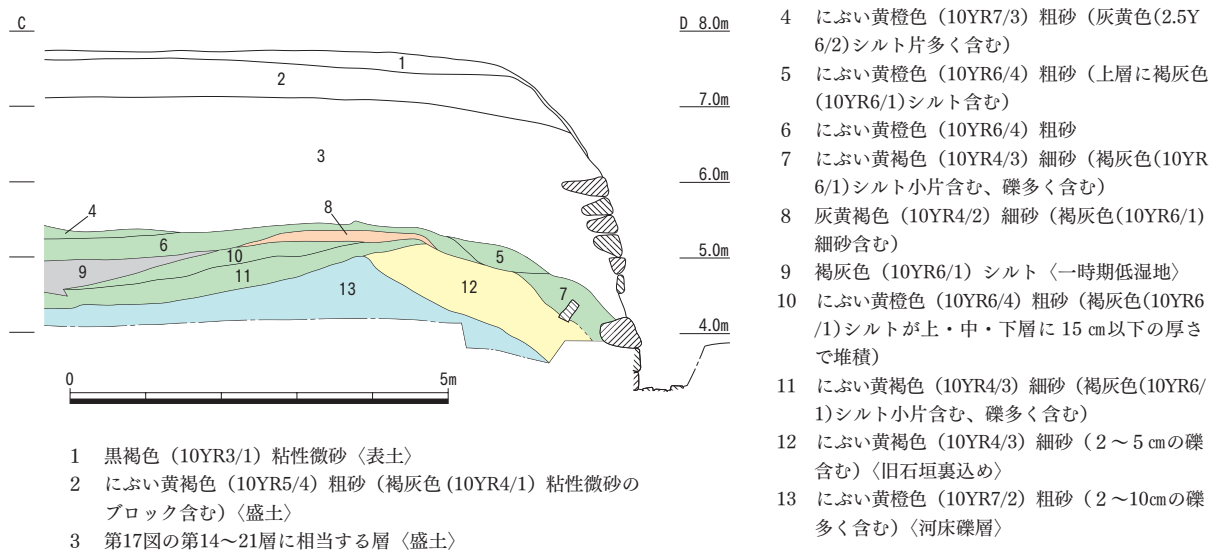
C

D 8.0m

7.0m

6.0m

5.0m

4.0m

1

2

3

4

8

6

10

9

11

5

13

12

7

0

5m

1 黒褐色（10YR3/1）粘性微砂〈表土〉

2 にぶい黄褐色（10YR5/4）粗砂（褐灰色 (10YR4/1) 粘性微砂のブロック含む）〈盛土〉

3 第17図の第14～21層に相当する層〈盛土〉

4 にぶい黄橙色（10YR7/3）粗砂（灰黄色(2.5Y 6/2)シルト片多く含む）

5 にぶい黄橙色（10YR6/4）粗砂（上層に褐灰色(10YR6/1)シルト含む）

6 にぶい黄橙色（10YR6/4）粗砂

7 にぶい黄褐色（10YR4/3）細砂（褐灰色(10YR 6/1)シルト小片含む、礫多く含む）

8 灰黄褐色（10YR4/2）細砂（褐灰色(10YR6/1) 細砂含む）

9 褐灰色（10YR6/1）シルト〈一時期低湿地〉

10 にぶい黄橙色（10YR6/4）粗砂（褐灰色(10YR6 /1)シルトが上・中・下層に 15 ㎝以下の厚さで堆積）

11 にぶい黄褐色（10YR4/3）細砂（褐灰色(10YR6/ 1)シルト小片含む、礫多く含む）

12 にぶい黄褐色（10YR4/3）細砂（２～５㎝の礫含む）〈旧石垣裏込め〉

13 にぶい黄橙色（10YR7/2）粗砂（２～10㎝の礫多く含む）〈河床礫層〉